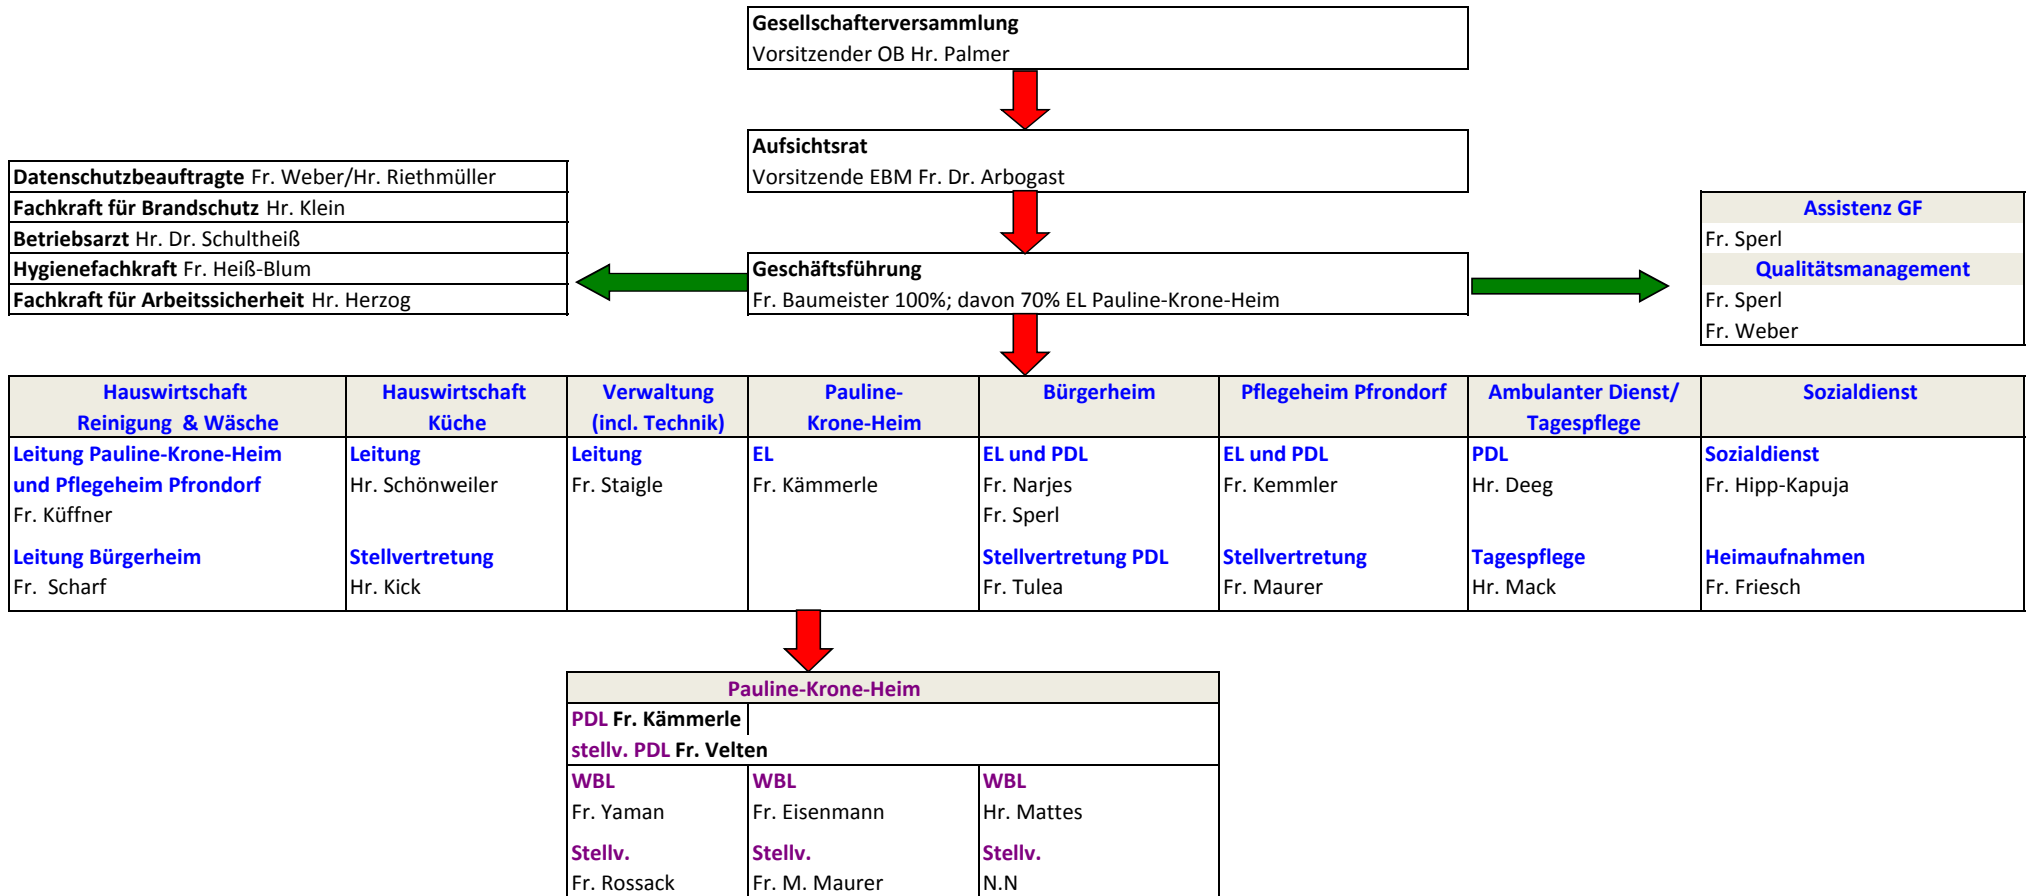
Gesellschafterversammlung
Vorsitzender OB Hr. Palmer

Aufsichtsrat
Vorsitzende EBM Fr. Dr. Arbogast

Datenschutzbeauftragte Fr. Weber/Hr. Riethmüller
Fachkraft für Brandschutz Hr. Klein
Betriebsarzt Hr. Dr. Schultheiß
Hygienefachkraft Fr. Heiß-Blum
Fachkraft für Arbeitssicherheit Hr. Herzog

Geschäftsführung
Fr. Baumeister 100%; davon 70% EL Pauline-Krone-Heim

Assistenz GF
Fr. Sperl
Qualitätsmanagement
Fr. Sperl
Fr. Weber

| Hauswirtschaft Reinigung & Wäsche | Hauswirtschaft Küche | Verwaltung (incl. Technik) | Pauline-Krone-Heim | Bürgerheim | Pflegeheim Pfrondorf | Ambulanter Dienst/ Tagespflege | Sozialdienst |
|---|---|---|---|---|---|---|---|
| Leitung Pauline-Krone-Heim und Pflegeheim Pfrondorf Fr. Küffner | Leitung Hr. Schönweiler | Leitung Fr. Staigle | EL Fr. Kämmerle | EL und PDL Fr. Narjes Fr. Sperl | EL und PDL Fr. Kemmler | PDL Hr. Deeg | Sozialdienst Fr. Hipp-Kapuja |
| Leitung Bürgerheim Fr. Scharf | Stellvertretung Hr. Kick | | | Stellvertretung PDL Fr. Tulea | Stellvertretung Fr. Maurer | Tagespflege Hr. Mack | Heimaufnahmen Fr. Friesch |

Pauline-Krone-Heim
PDL Fr. Kämmerle
stellv. PDL Fr. Velten

| WBL Fr. Yaman | WBL Fr. Eisenmann | WBL Hr. Mattes |
|---|---|---|
| Stellv. Fr. Rossack | Stellv. Fr. M. Maurer | Stellv. N.N |